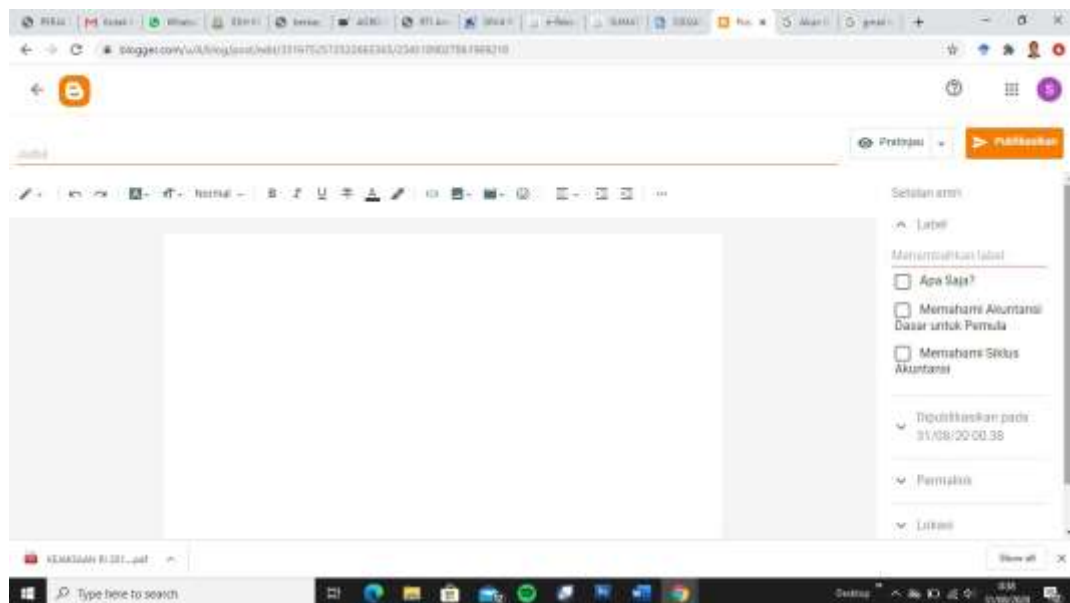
blogger.com/u/0/blog/post/edit/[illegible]

Judul

Pratinjau

Publikasikan

Normal

Setelan entri

Label

Menambahkan label

Apa Saja?

Memahami Akuntansi Dasar untuk Pemula

Memahami Siklus Akuntansi

Dipublikasikan pada 31/08/20 00.38

Permalink

Lokasi

KEMASAN-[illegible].pdf

Show all

Type here to search